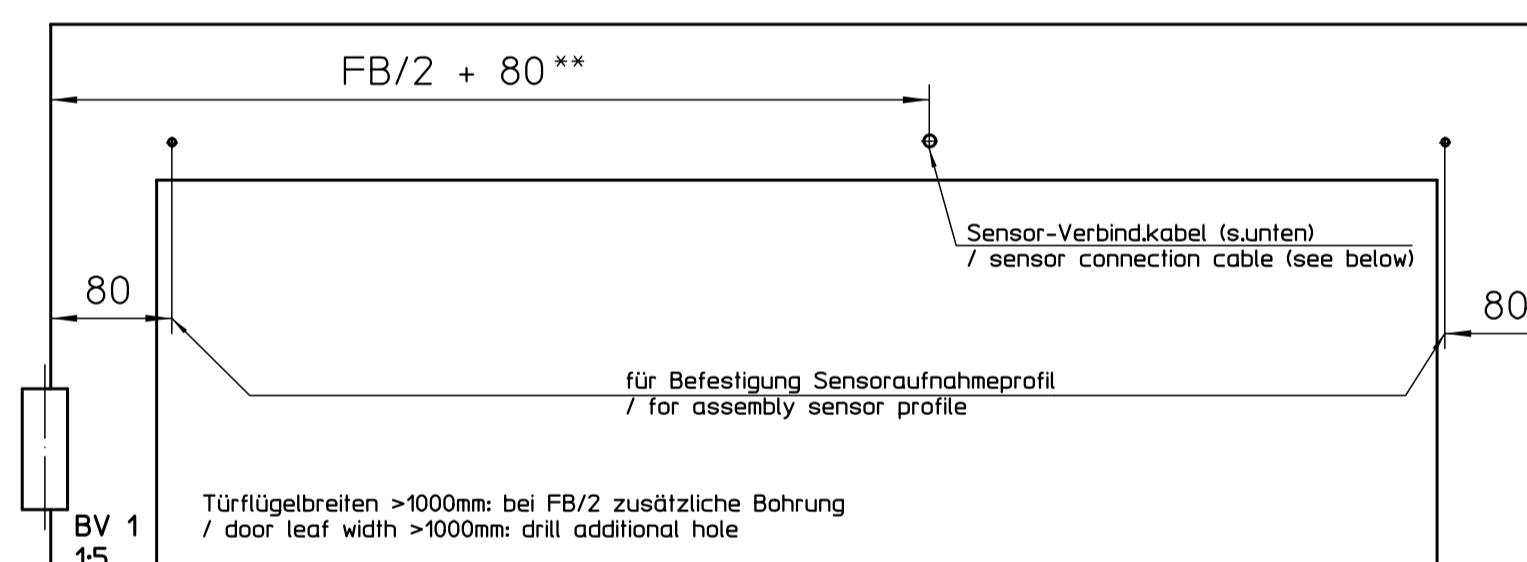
FB/2 + 80**

Sensor-Verbind.kabel (s.unten)
/ sensor connection cable (see below)

80

80

für Befestigung Sensoraufnahmeprofil
/ for assembly sensor profile

Türflügelbreiten >1000mm: bei FB/2 zusätzliche Bohrung
/ door leaf width >1000mm: drill additional hole

BV 1
1:5